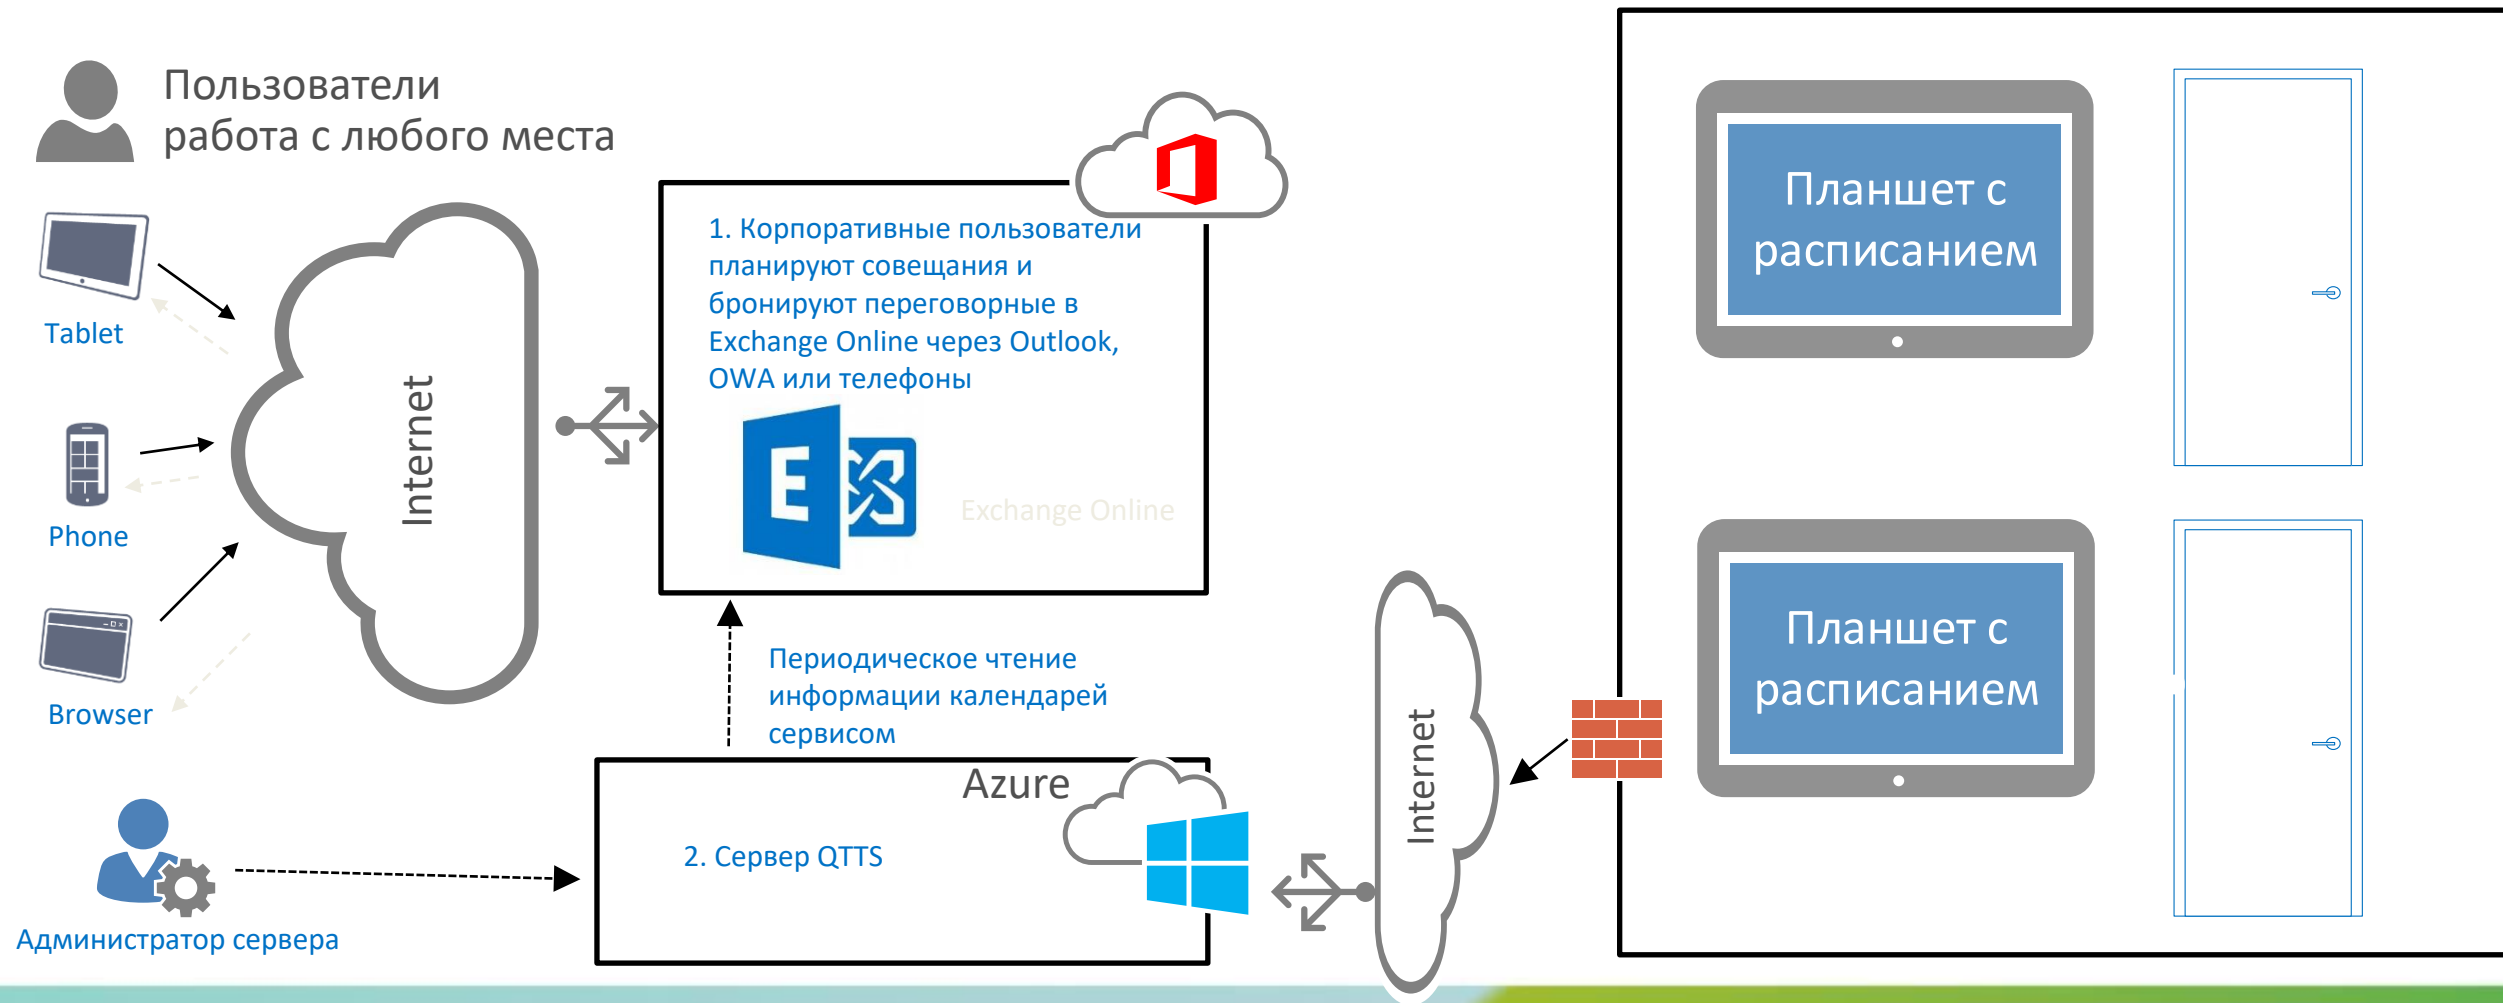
Пользователи
работа с любого места

Tablet

Phone

Browser

Internet

1. Корпоративные пользователи планируют совещания и бронируют переговорные в Exchange Online через Outlook, OWA или телефоны

E

Exchange Online

Периодическое чтение информации календарей сервисом

Azure

2. Сервер QTTS

Администратор сервера

Internet

Планшет с расписанием

Планшет с расписанием